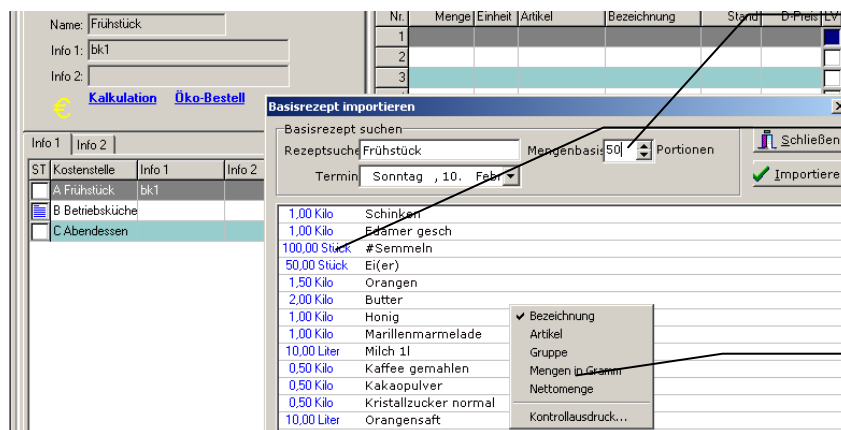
Name: Frühstück

Info 1: bk1

Info 2:

€ Kalkulation Öko-Bestell

| Nr. | Menge | Einheit | Artikel | Bezeichnung | Stand | D-Preis | LV |
|---|---|---|---|---|---|---|---|
| 1 | | | | | | | |
| 2 | | | | | | | |
| 3 | | | | | | | |

Info 1 Info 2

| ST | Kostenstelle | Info 1 | Info 2 |
|---|---|---|---|
| | A Frühstück | bk1 | |
| | B Betriebsküche | | |
| | C Abendessen | | |

Basisrezept importieren

Basisrezept suchen

Rezeptsuche Frühstück

Mengenbasis 50 Portionen

Termin Sonntag , 10. Febr

Schließen

Importiere

| | |
|---|---|
| 1,00 Kilo | Schinken |
| 1,00 Kilo | Edamer gesch |
| 100,00 Stück | #Semmeln |
| 50,00 Stück | Ei(er) |
| 1,50 Kilo | Orangen |
| 2,00 Kilo | Butter |
| 1,00 Kilo | Honig |
| 1,00 Kilo | Marillenmarmelade |
| 10,00 Liter | Milch 1l |
| 0,50 Kilo | Kaffee gemahlen |
| 0,50 Kilo | Kakaopulver |
| 0,50 Kilo | Kristallzucker normal |
| 10,00 Liter | Orangensaft |

✔ Bezeichnung
Artikel
Gruppe
Mengen in Gramm
Nettomenge
Kontrollausdruck...